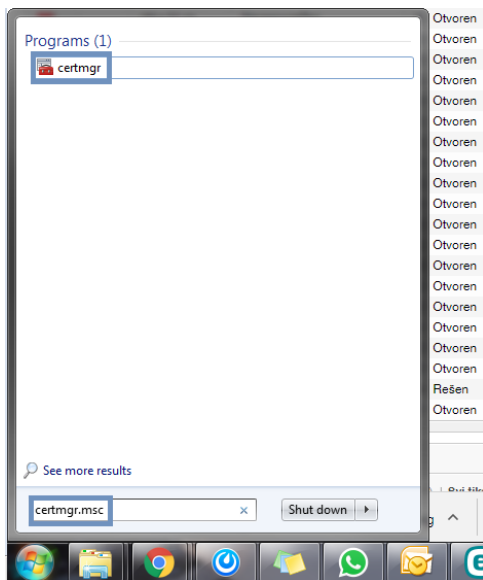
Programs (1)

certmgr

See more results

certmgr.msc

×

Shut down

Otvoren
Otvoren
Otvoren
Otvoren
Otvoren
Otvoren
Otvoren
Otvoren
Otvoren
Otvoren
Otvoren
Otvoren
Otvoren
Otvoren
Otvoren
Otvoren
Otvoren
Otvoren
Rešen
Otvoren